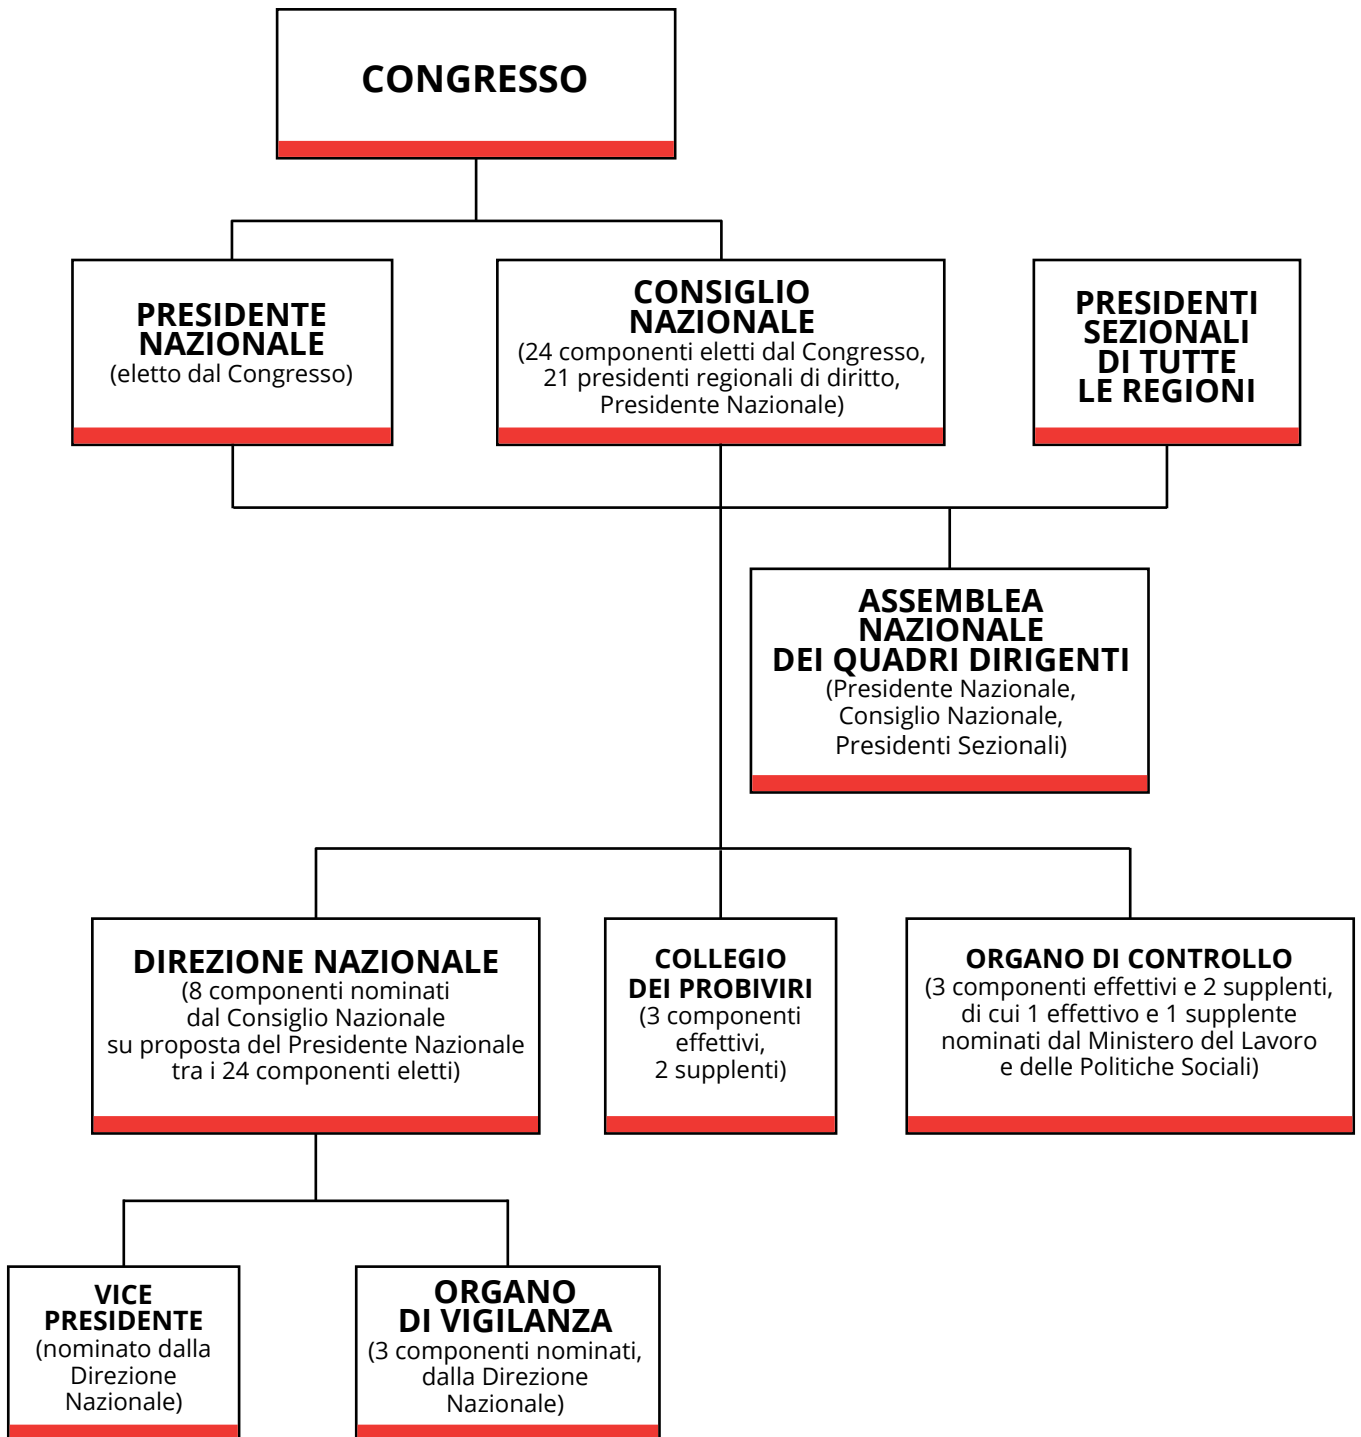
CONGRESSO

PRESIDENTE NAZIONALE
(eletto dal Congresso)

CONSIGLIO NAZIONALE
(24 componenti eletti dal Congresso, 21 presidenti regionali di diritto, Presidente Nazionale)

PRESIDENTI SEZIONALI DI TUTTE LE REGIONI

ASSEMBLEA NAZIONALE DEI QUADRI DIRIGENTI
(Presidente Nazionale, Consiglio Nazionale, Presidenti Sezionali)

DIREZIONE NAZIONALE
(8 componenti nominati dal Consiglio Nazionale su proposta del Presidente Nazionale tra i 24 componenti eletti)

COLLEGIO DEI PROBIVIRI
(3 componenti effettivi, 2 supplenti)

ORGANO DI CONTROLLO
(3 componenti effettivi e 2 supplenti, di cui 1 effettivo e 1 supplente nominati dal Ministero del Lavoro e delle Politiche Sociali)

VICE PRESIDENTE
(nominato dalla Direzione Nazionale)

ORGANO DI VIGILANZA
(3 componenti nominati, dalla Direzione Nazionale)